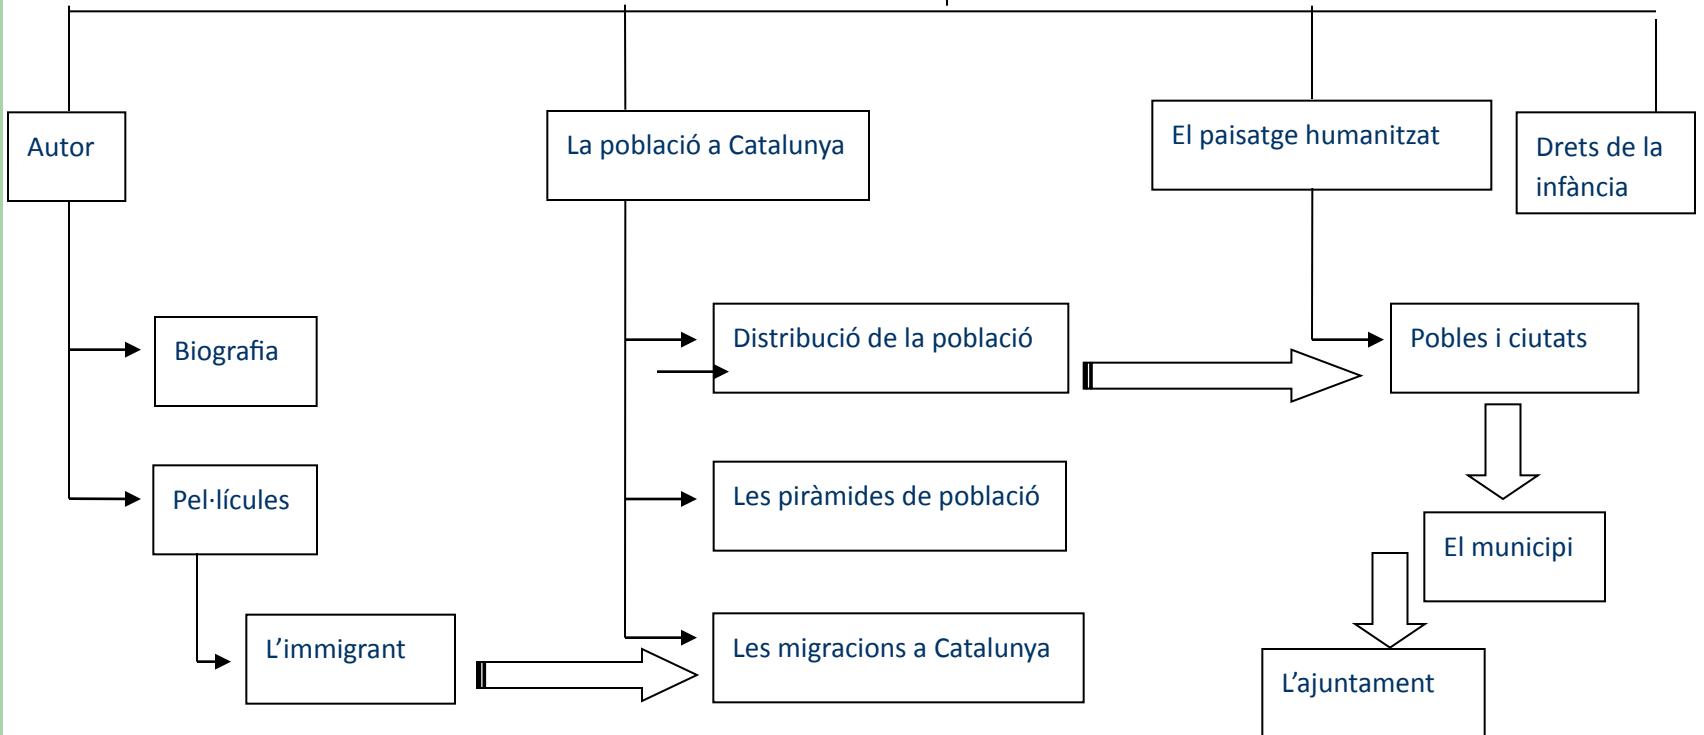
Autor

La població a Catalunya

El paisatge humanitzat

Drets de la infància

Biografia

Distribució de la població

Pobles i ciutats

Pel·lícules

Les piràmides de població

El municipi

L'immigrant

Les migracions a Catalunya

L'ajuntament